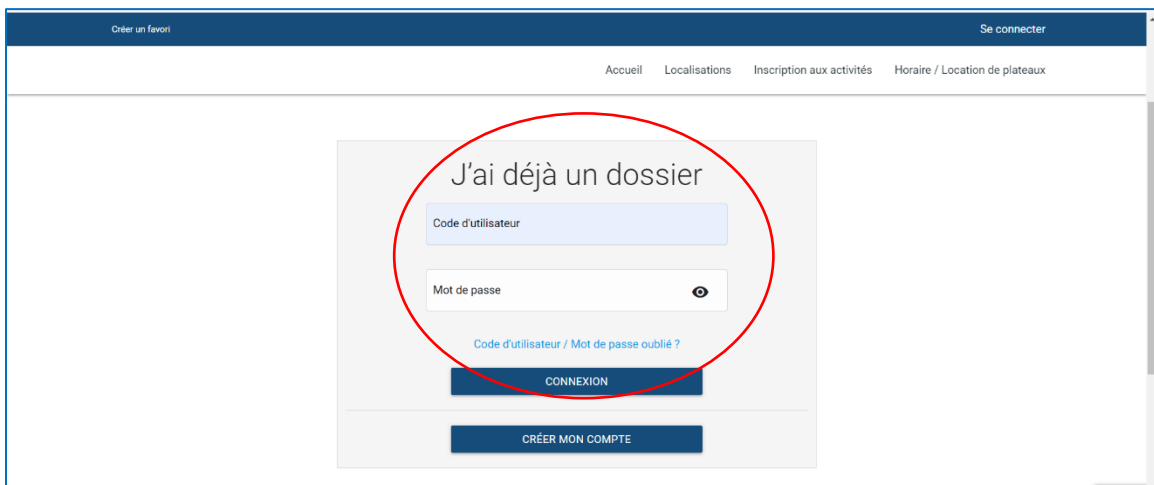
Créer un favori

Se connecter

Accueil Localisations Inscription aux activités Horaire / Location de plateaux

J'ai déjà un dossier

Code d'utilisateur

Mot de passe

Code d'utilisateur / Mot de passe oublié ?

CONNEXION

CRÉER MON COMPTE